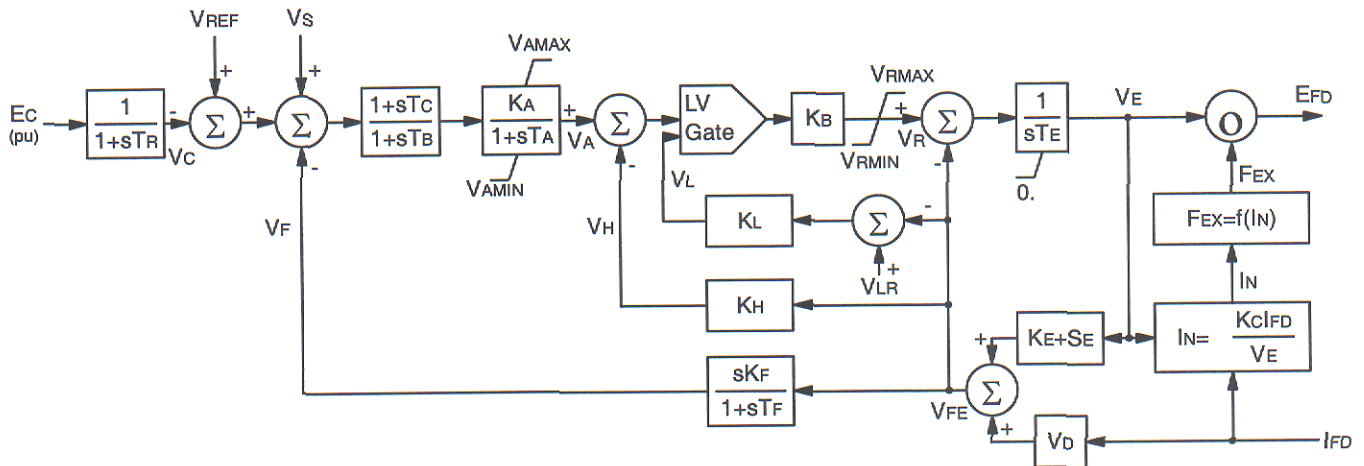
$E_C$ (pu)

$\frac{1}{1+sT_R}$

$V_C$

$V_{REF}$

+

-

$\Sigma$

+

$V_S$

+

$\Sigma$

-

$\frac{1+sT_C}{1+sT_B}$

$V_{AMAX}$

$\frac{K_A}{1+sT_A}$

$V_{AMIN}$

+

$V_A$

$\Sigma$

-

LV Gate

$V_L$

$K_B$

$V_{RMAX}$

$V_{RMIN}$

+

$V_R$

$\Sigma$

-

$\frac{1}{sT_E}$

0.

$V_E$

$\Pi$

$E_{FD}$

$F_{EX}$

$F_{EX}=f(I_N)$

$I_N$

$I_N= \frac{K_CI_{FD}}{V_E}$

$K_L$

$\Sigma$

-

+

$V_{LR}$

$V_H$

$K_H$

$V_F$

$K_E+S_E$

+

$\Sigma$

+

$V_{FE}$

$\frac{sK_F}{1+sT_F}$

$V_D$

$I_{FD}$